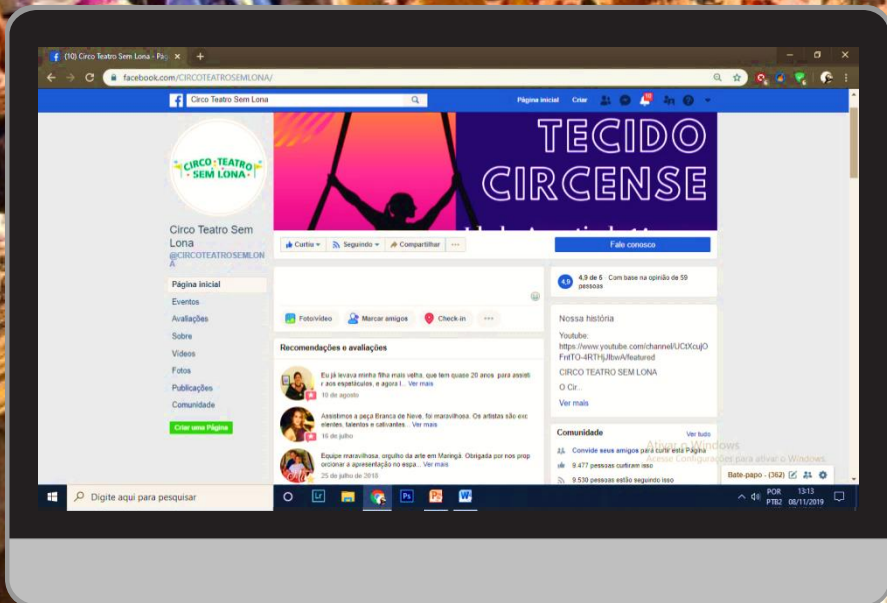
(10) Circo Teatro Sem Lona - Pá ×
+
facebook.com/CIRCOTEATROSEMLONA/

Circo Teatro Sem Lona
Página inicial Criar

TECIDO CIRCENSE

CIRCO TEATRO SEM LONA

Circo Teatro Sem Lona
@CIRCOTEATROSEMLONA

Página inicial
Eventos
Avaliações
Sobre
Vídeos
Fotos
Publicações
Comunidade
Criar uma Página

Curtiu Seguindo Compartilhar ...
Fale conosco

Foto/vídeo Marcar amigos Check-in ...

Recomendações e avaliações

Eu já levava minha filha mais velha, que tem quase 20 anos, para assistir aos espetáculos, e agora l... Ver mais
10 de agosto

Assistimos a peça Branca de Neve, foi maravilhosa. Os artistas são excelentes, talentos e cativantes... Ver mais
16 de julho

Equipe maravilhosa, orgulho da arte em Maringá. Obrigada por nos proporcionar a apresentação no espa... Ver mais
25 de julho de 2018

4,9 de 5 · Com base na opinião de 59 pessoas

Nossa história
Youtube:
https://www.youtube.com/channel/UCtXcujOFnITO-4RTHjJlbwA/featured
CIRCO TEATRO SEM LONA
O Cir...
Ver mais

Comunidade Ver tudo
Convide seus amigos para curtir esta Página
9.477 pessoas curtiram isso
9.530 pessoas estão seguindo isso

Ativar o Windows
Acesse Configurações para ativar o Windows.

Bate-papo · (362)

Digite aqui para pesquisar
POR PTB2 13:13 08/11/2019